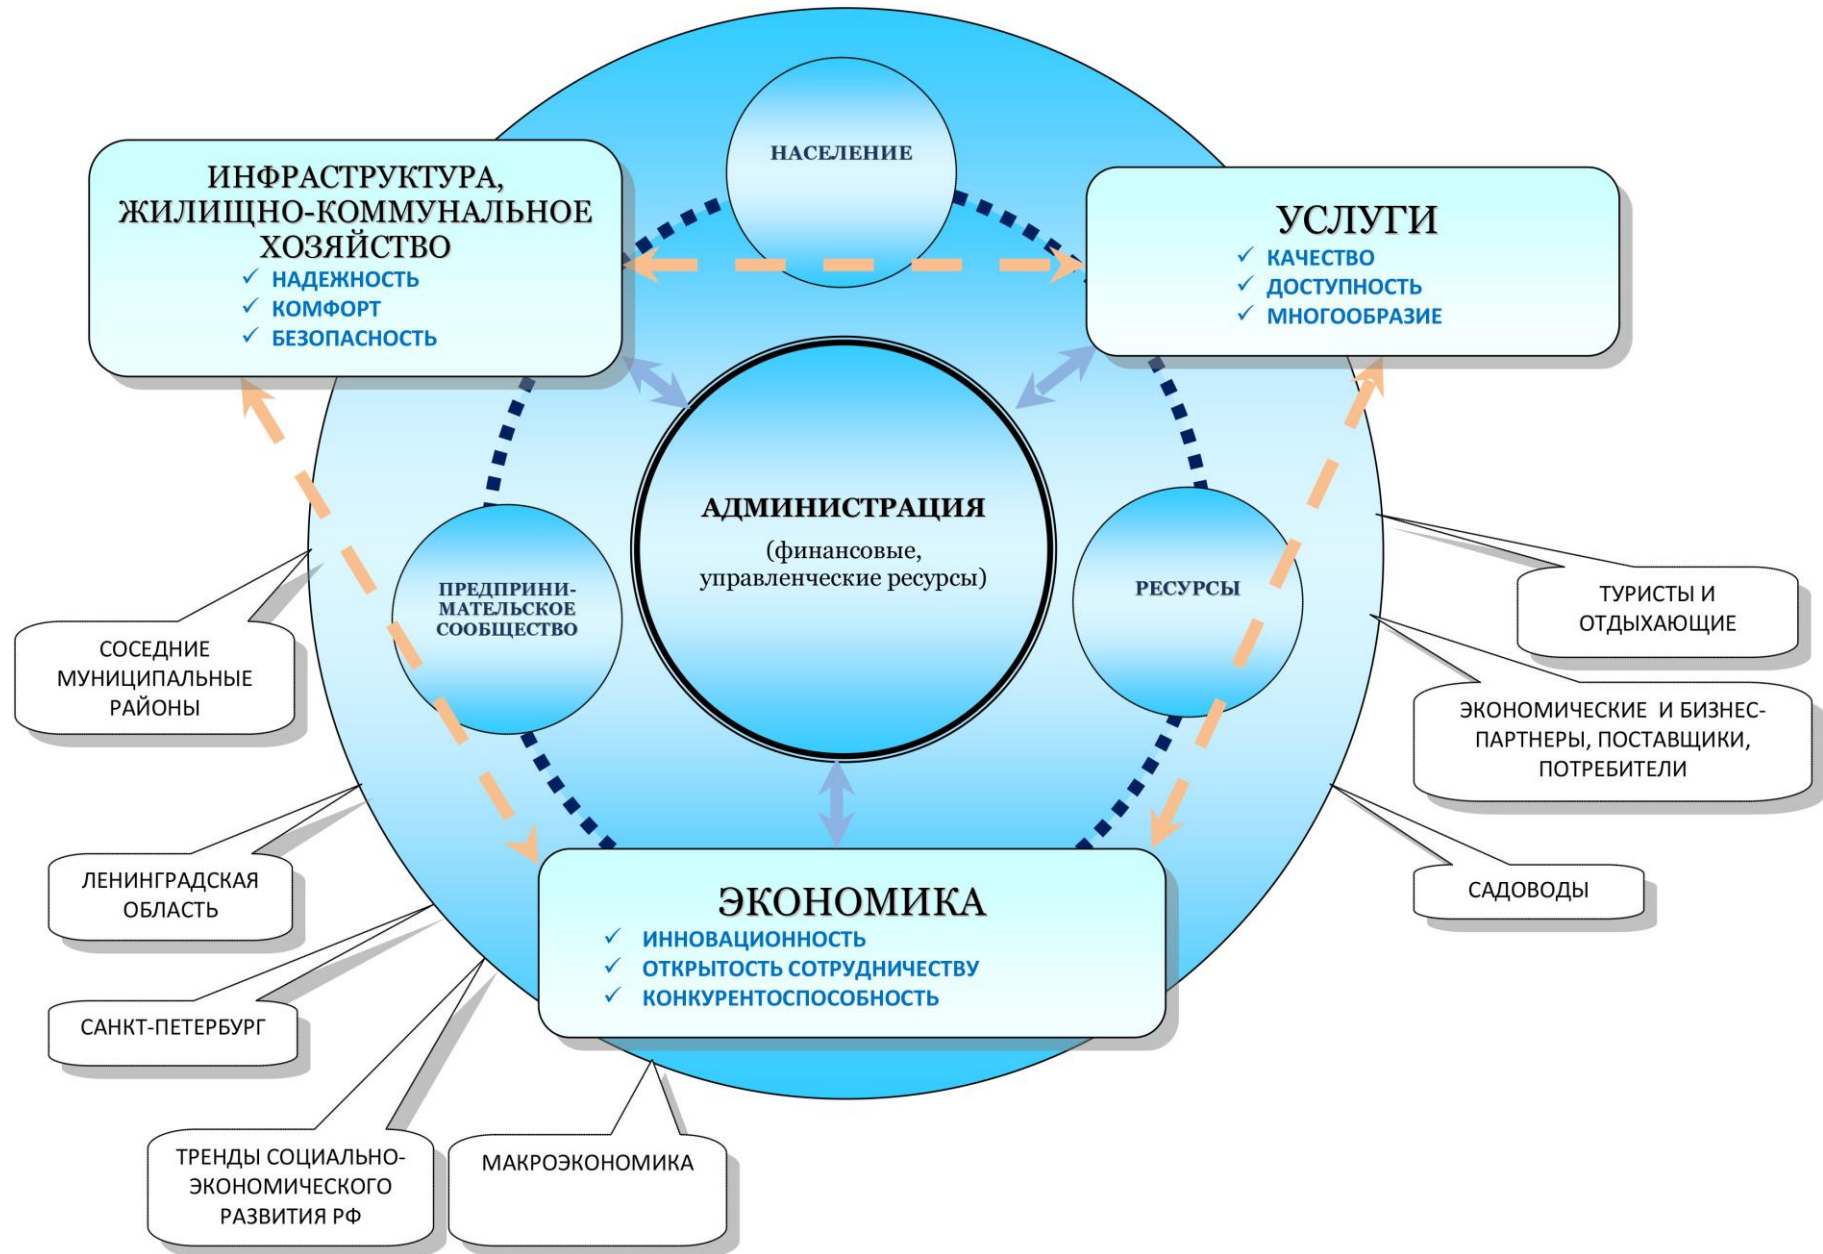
НАСЕЛЕНИЕ

ИНФРАСТРУКТУРА, ЖИЛИЩНО-КОММУНАЛЬНОЕ ХОЗЯЙСТВО
✓ НАДЕЖНОСТЬ
✓ КОМФОРТ
✓ БЕЗОПАСНОСТЬ

УСЛУГИ
✓ КАЧЕСТВО
✓ ДОСТУПНОСТЬ
✓ МНОГООБРАЗИЕ

АДМИНИСТРАЦИЯ
(финансовые, управленческие ресурсы)

ПРЕДПРИНИМАТЕЛЬСКОЕ СООБЩЕСТВО

РЕСУРСЫ

СОСЕДНИЕ МУНИЦИПАЛЬНЫЕ РАЙОНЫ

ТУРИСТЫ И ОТДЫХАЮЩИЕ

ЭКОНОМИЧЕСКИЕ И БИЗНЕС-ПАРТНЕРЫ, ПОСТАВЩИКИ, ПОТРЕБИТЕЛИ

ЛЕНИНГРАДСКАЯ ОБЛАСТЬ

ЭКОНОМИКА
✓ ИННОВАЦИОННОСТЬ
✓ ОТКРЫТОСТЬ СОТРУДНИЧЕСТВУ
✓ КОНКУРЕНТОСПОСОБНОСТЬ

САДОВОДЫ

САНКТ-ПЕТЕРБУРГ

ТРЕНДЫ СОЦИАЛЬНО-ЭКОНОМИЧЕСКОГО РАЗВИТИЯ РФ

МАКРОЭКОНОМИКА